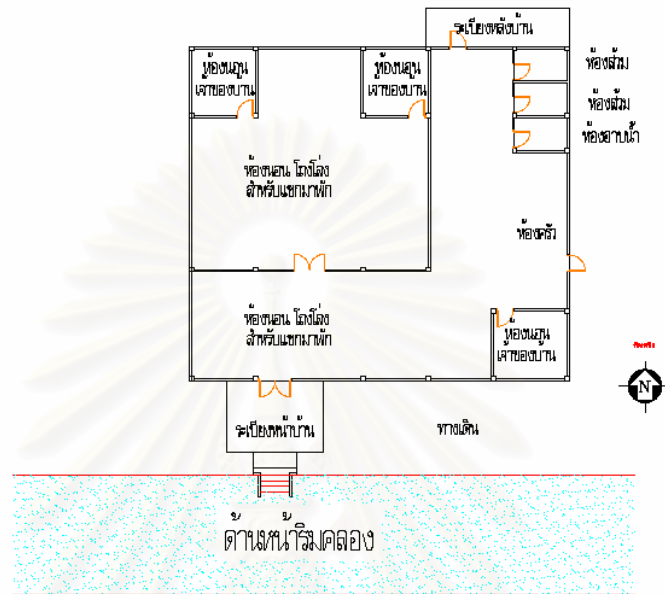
ระเบียงหลังบ้าน

ห้องนอน เจ้าของบ้าน

ห้องนอน เจ้าของบ้าน

ห้องส้วม

ห้องส้วม

ห้องอาบน้ำ

ห้องนอน โล่งโล่ง สำหรับแขกมาพัก

ห้องครัว

ห้องนอน โล่งโล่ง สำหรับแขกมาพัก

ห้องนอน เจ้าของบ้าน

ทิศเหนือ

N

ระเบียงหน้าบ้าน

ทางเดิน

ด้านหน้าริมคลอง